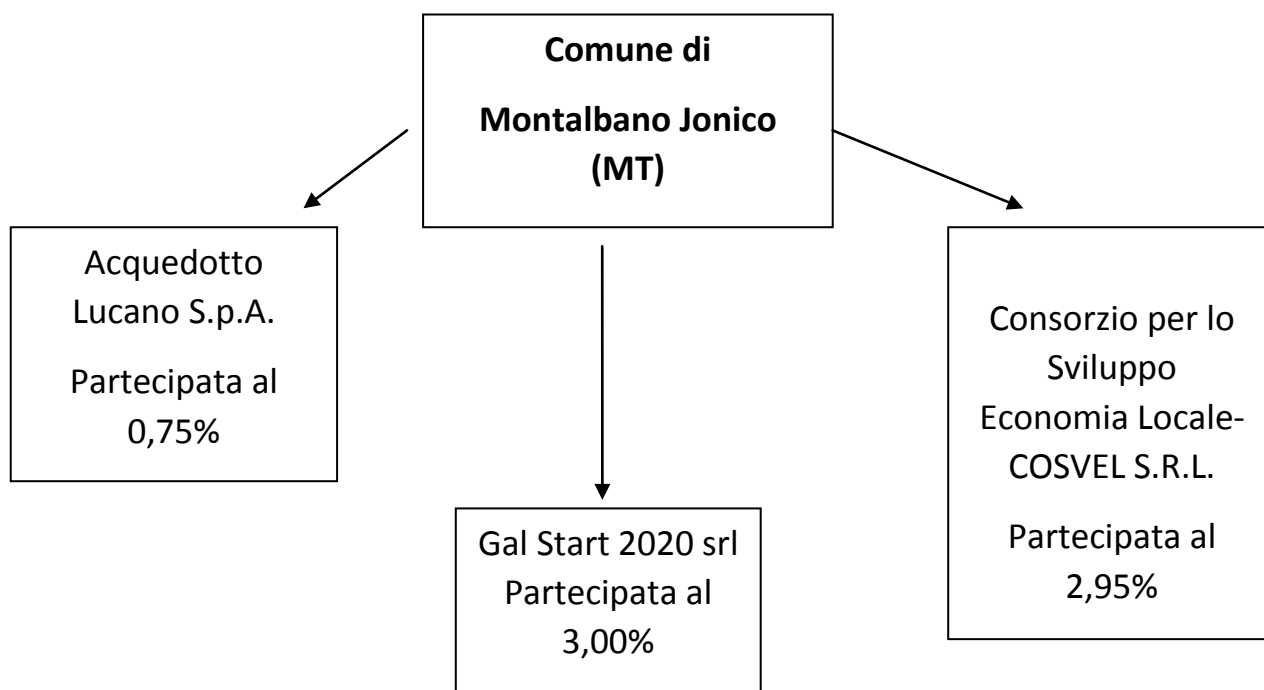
**Comune di**

**Montalbano Jonico (MT)**

Acquedotto Lucano S.p.A.

Partecipata al 0,75%

Gal Start 2020 srl Partecipata al 3,00%

Consorzio per lo Sviluppo Economia Locale-COSVEL S.R.L.

Partecipata al 2,95%